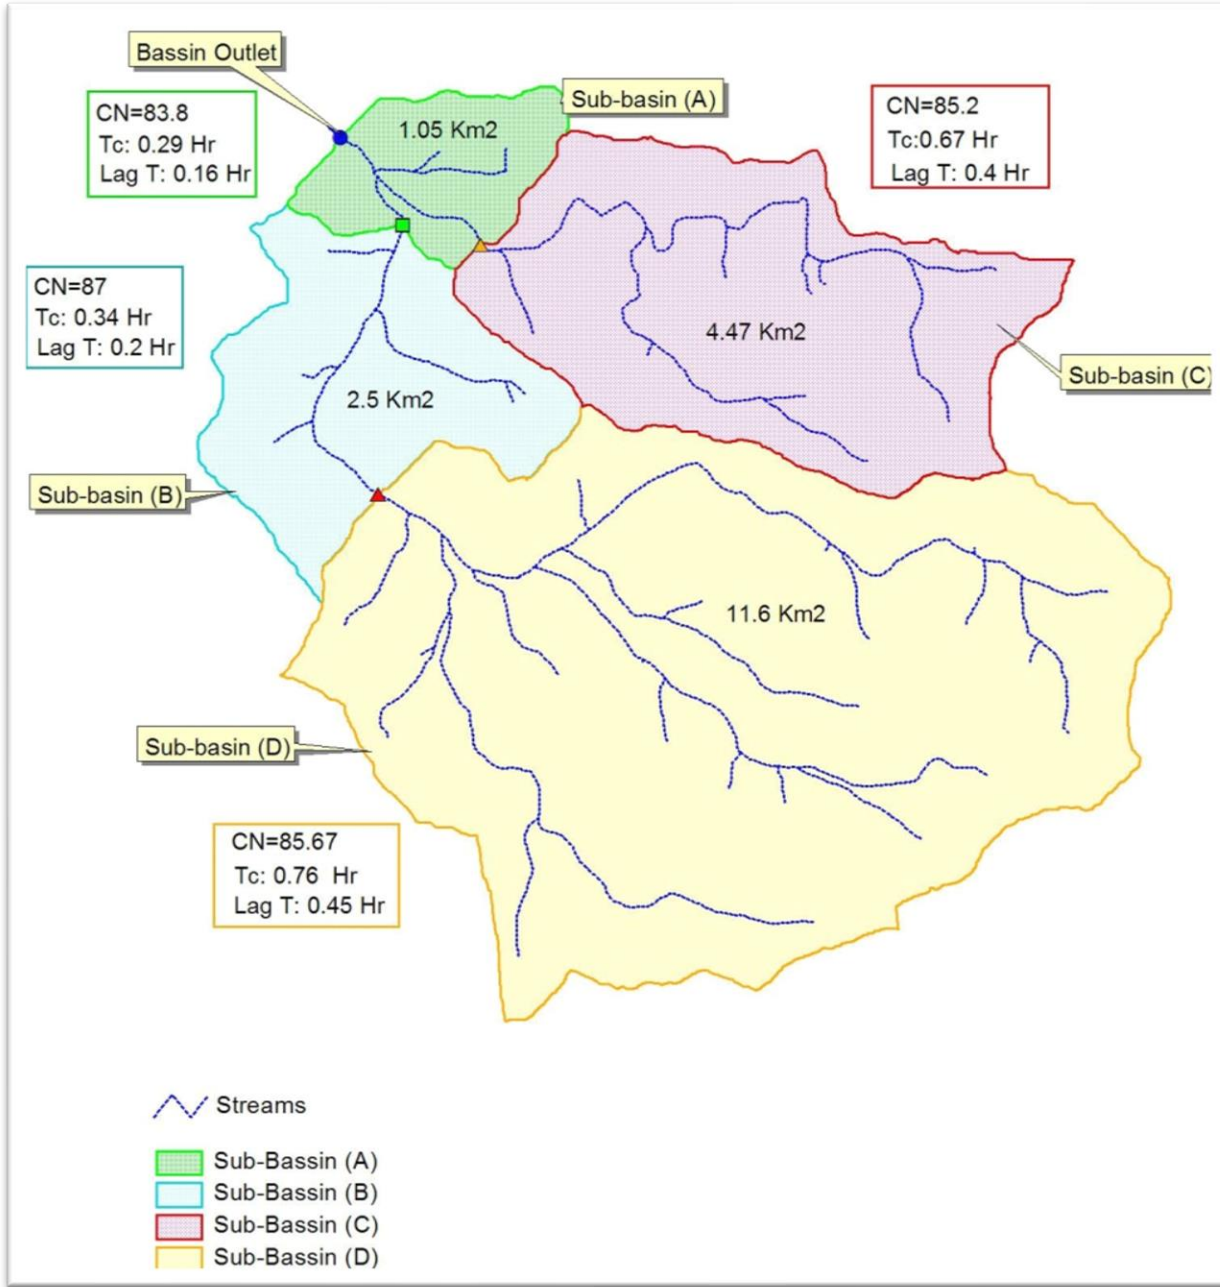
Bassin Outlet

CN=83.8
Tc: 0.29 Hr
Lag T: 0.16 Hr

1.05 Km2

Sub-basin (A)

CN=85.2
Tc:0.67 Hr
Lag T: 0.4 Hr

CN=87
Tc: 0.34 Hr
Lag T: 0.2 Hr

4.47 Km2

Sub-basin (C)

2.5 Km2

Sub-basin (B)

11.6 Km2

Sub-basin (D)

CN=85.67
Tc: 0.76 Hr
Lag T: 0.45 Hr

Streams

Sub-Bassin (A)
Sub-Bassin (B)
Sub-Bassin (C)
Sub-Bassin (D)